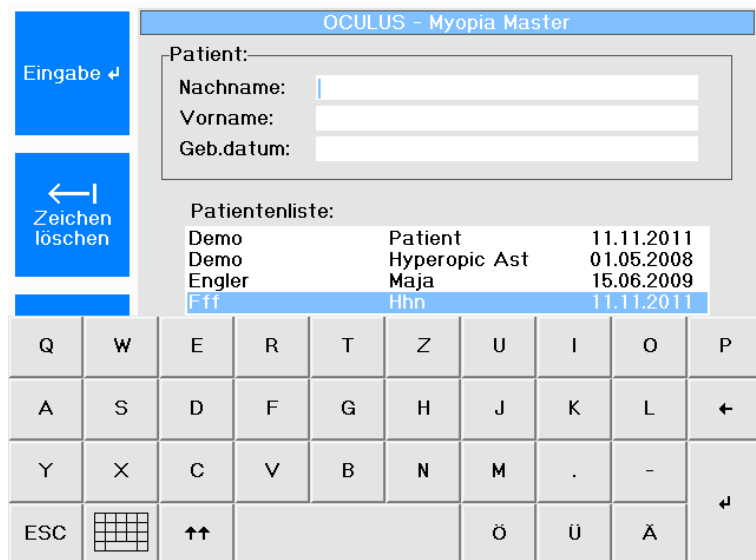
OCULUS - Myopia Master

Eingabe ↵

⟵|
Zeichen löschen

Patient:
Nachname:
Vorname:
Geb.datum:

Patientenliste:

| | | |
|---|---|---|
| Demo | Patient | 11.11.2011 |
| Demo | Hyperopic Ast | 01.05.2008 |
| Engler | Maja | 15.06.2009 |
| Fff | Hhn | 11.11.2011 |

Q W E R T Z U I O P
A S D F G H J K L ←
Y X C V B N M . - ↵
ESC ↑↑ Ö Ü Ä